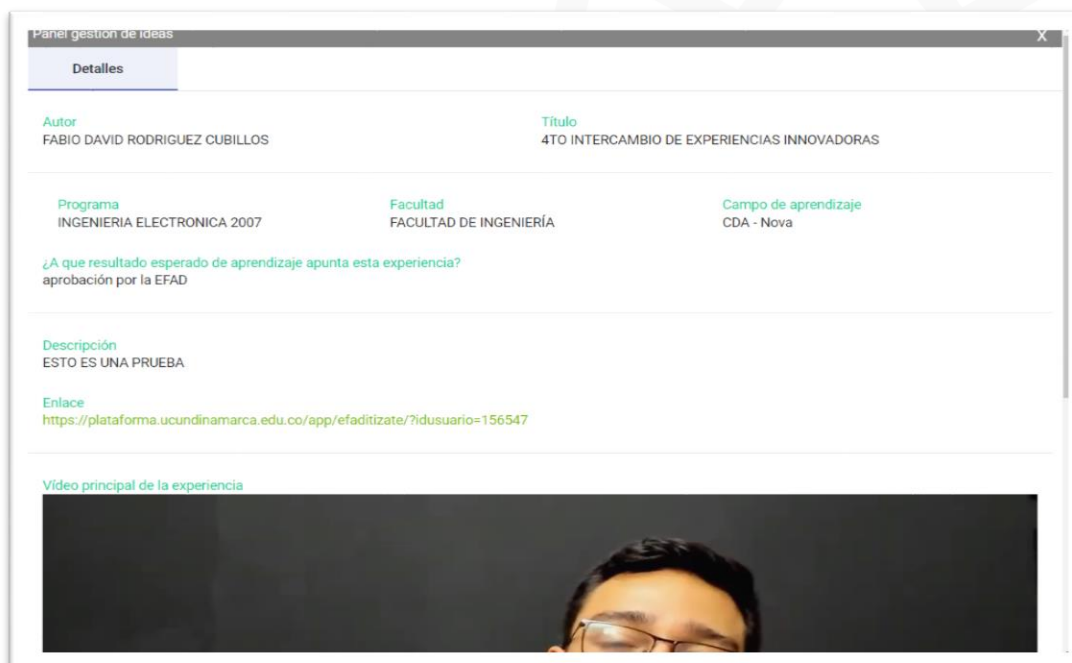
Panel gestión de ideas

X

Detalles

Autor
FABIO DAVID RODRIGUEZ CUBILLOS

Título
4TO INTERCAMBIO DE EXPERIENCIAS INNOVADORAS

Programa
INGENIERIA ELECTRONICA 2007

Facultad
FACULTAD DE INGENIERÍA

Campo de aprendizaje
CDA - Nova

¿A que resultado esperado de aprendizaje apunta esta experiencia?
aprobación por la EFAD

Descripción
ESTO ES UNA PRUEBA

Enlace
https://plataforma.ucundinamarca.edu.co/app/efaditizate/?idusuario=156547

Vídeo principal de la experiencia